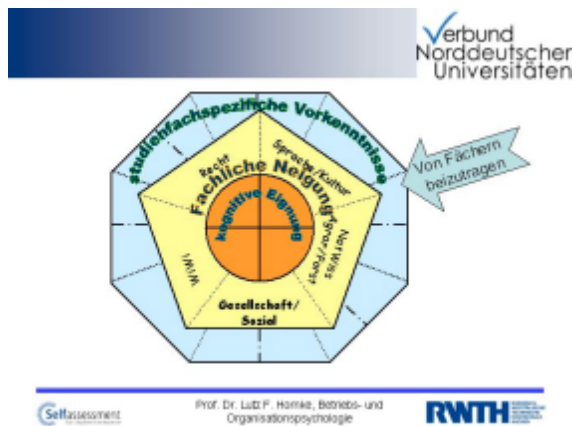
Verbund Norddeutscher Universitäten

studienfachspezifische Vorkenntnisse

Fachliche Neigung

kognitive Eignung

Recht

Sprache/Kultur

Agrar/Forst

Nat/Wiss

Gesellschaft/ Sozial

WiWi

Von Fächern beizutragen

Selfassessment

Prof. Dr. Lutz F. Hornke, Betriebs- und Organisationspsychologie

RWTH